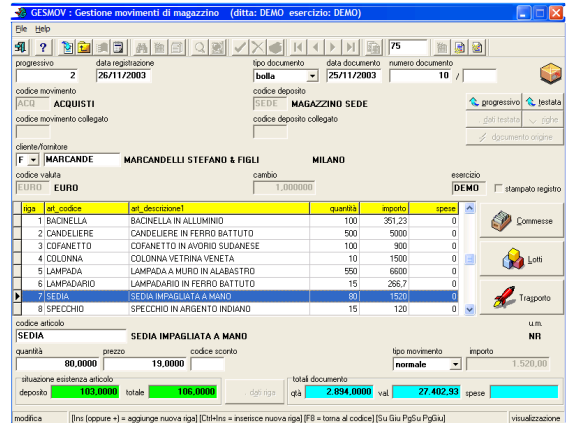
GESMOV : Gestione movimenti di magazzino (ditta: DEMO esercizio: DEMO)

File Help

75

progressivo
2
data registrazione
26/11/2003
tipo documento
bolla
data documento
25/11/2003
numero documento
10 /

codice movimento
ACQ ACQUISTI
codice deposito
SEDE MAGAZZINO SEDE

progressivo testata

codice movimento collegato
codice deposito collegato

dati testata righe

documento origine

cliente/fornitore
F MARCANDE MARCANDELLI STEFANO & FIGLI MILANO

codice valuta
EURO EURO
cambio
1,000000
esercizio
DEMO
stampato registro

| riga | art_codice | art_descrizione1 | quantità | importo | spese |
|---|---|---|---|---|---|
| 1 | BACINELLA | BACINELLA IN ALLUMINIO | 100 | 351,23 | 0 |
| 2 | CANDELIERE | CANDELIERE IN FERRO BATTUTO | 500 | 5000 | 0 |
| 3 | COFANETTO | COFANETTO IN AVORIO SUDANESE | 100 | 900 | 0 |
| 4 | COLONNA | COLONNA VETRINA VENETA | 10 | 1500 | 0 |
| 5 | LAMPADA | LAMPADA A MURO IN ALABASTRO | 550 | 6600 | 0 |
| 6 | LAMPADARIO | LAMPADARIO IN FERRO BATTUTO | 15 | 266,7 | 0 |
| 7 | SEDIA | SEDIA IMPAGLIATA A MANO | 80 | 1520 | 0 |
| 8 | SPECCHIO | SPECCHIO IN ARGENTO INDIANO | 15 | 120 | 0 |

Commesse

Lotti

Trasporto

codice articolo
SEDIA SEDIA IMPAGLIATA A MANO
u.m.
NR

quantità
80,0000
prezzo
19,0000
codice sconto
tipo movimento
normale
importo
1.520,00

situazione esistenza articolo
deposito 103,0000 totale 106,0000
dati riga
totali documento
qtà 2.894,0000 val. 27.402,93 spese

modifica [Ins (oppure +) = aggiunge nuova riga] [Ctrl+Ins = inserisce nuova riga] [F8 = torna al codice] [Su Giu PgSu PgGiu] visualizzazione